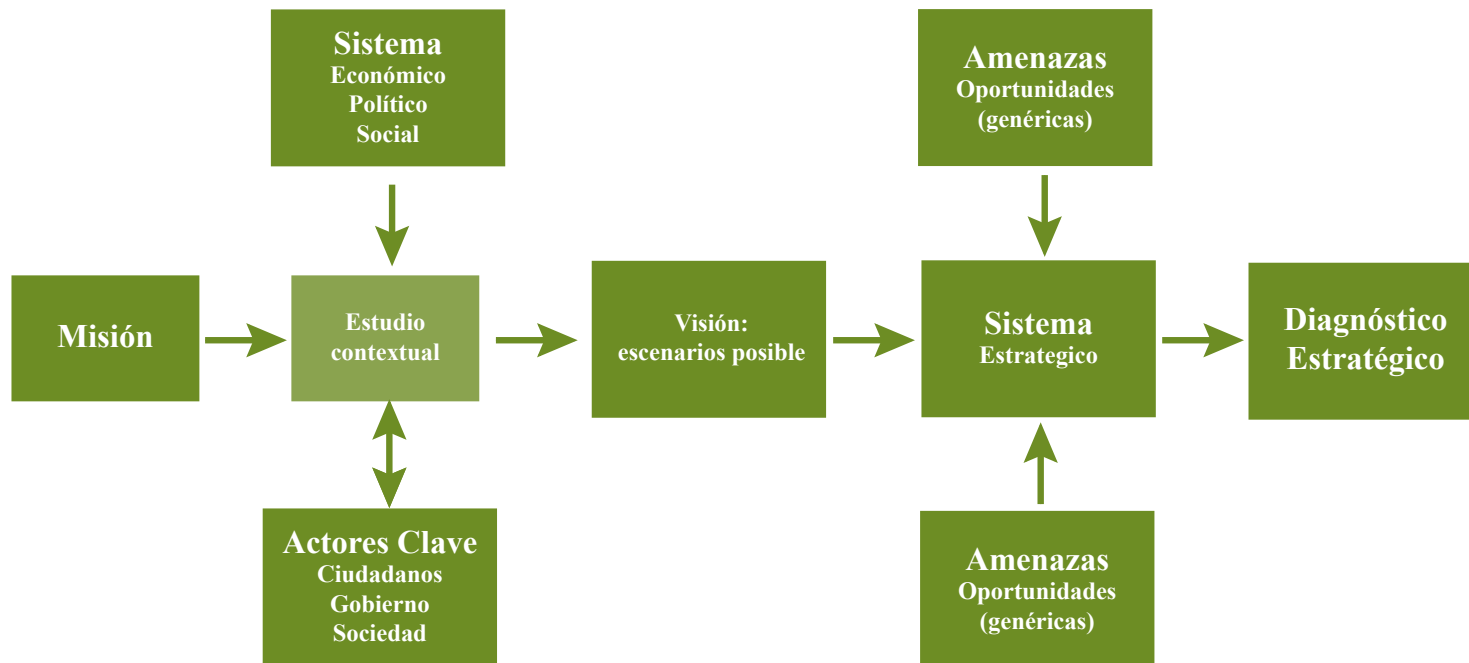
Sistema
Económico
Político
Social

Amenazas
Oportunidades
(genéricas)

Misión

Estudio contextual

Visión: escenarios posible

Sistema
Estrategico

Diagnóstico
Estratégico

Actores Clave
Ciudadanos
Gobierno
Sociedad

Amenazas
Oportunidades
(genéricas)